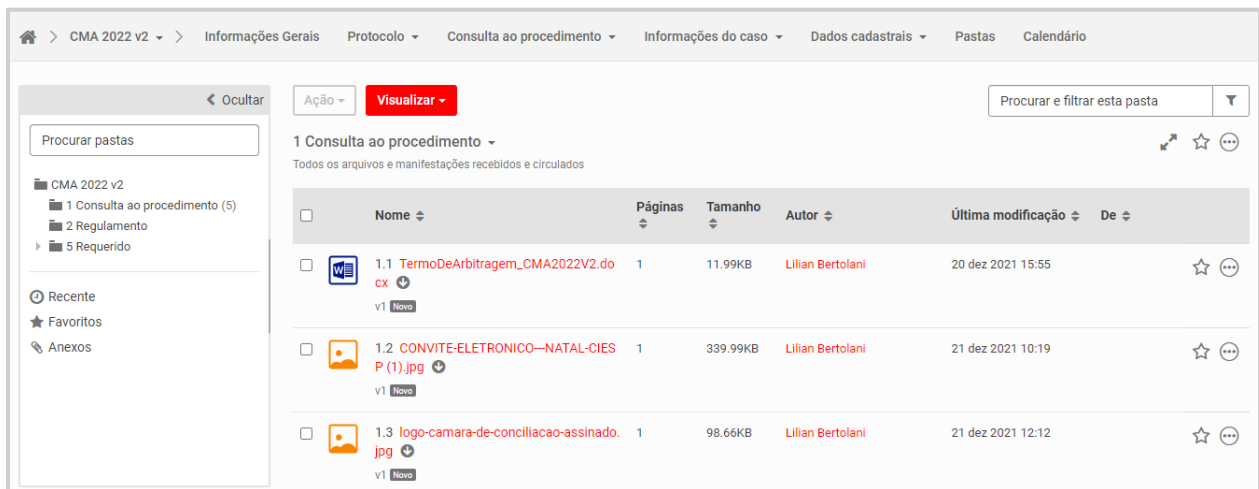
> CMA 2022 v2 ▾ > Informações Gerais Protocolo ▾ Consulta ao procedimento ▾ Informações do caso ▾ Dados cadastrais ▾ Pastas Calendário

< Ocultar

Procurar pastas

CMA 2022 v2
1 Consulta ao procedimento (5)
2 Regulamento
5 Requerido

Recente
Favoritos
Anexos

Ação ▾ Visualizar ▾

Procurar e filtrar esta pasta

1 Consulta ao procedimento ▾
Todos os arquivos e manifestações recebidos e circulados

| | | Nome | Páginas | Tamanho | Autor | Última modificação | De |
|---|---|---|---|---|---|---|---|
| | | 1.1 TermoDeArbitragem_CMA2022V2.docx v1 Novo | 1 | 11.99KB | Lilian Bertolani | 20 dez 2021 15:55 | |
| | | 1.2 CONVITE-ELETRONICO---NATAL-CIESP (1).jpg v1 Novo | 1 | 339.99KB | Lilian Bertolani | 21 dez 2021 10:19 | |
| | | 1.3 logo-camara-de-conciliacao-assinado.jpg v1 Novo | 1 | 98.66KB | Lilian Bertolani | 21 dez 2021 12:12 | |